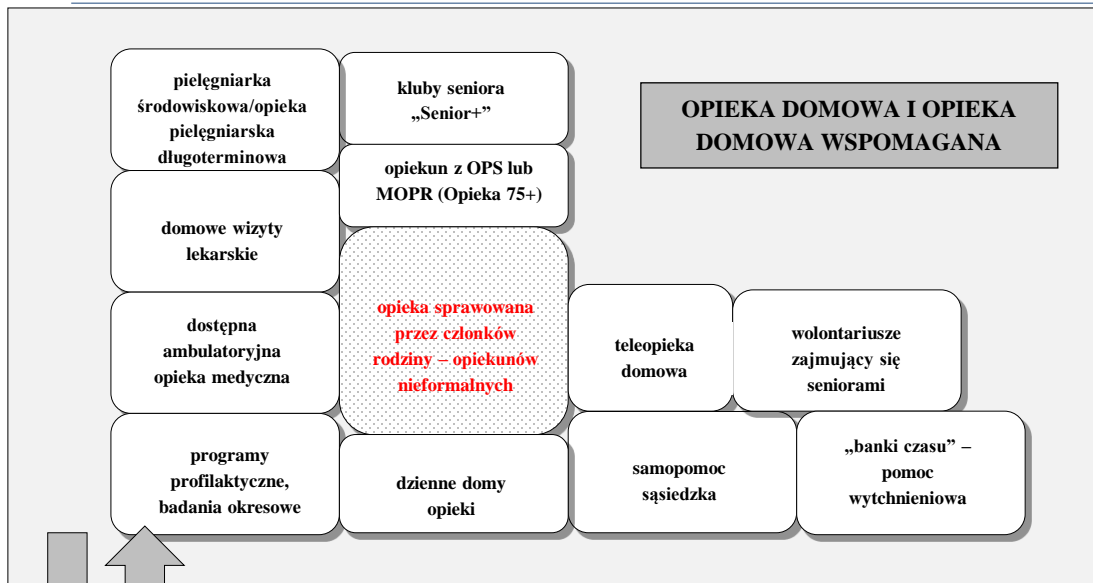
OPIEKA DOMOWA I OPIEKA DOMOWA WSPOMAGANA

pielęgniarka środowiskowa/opieka pielęgniarska długoterminowa

kluby seniora „Senior+"

opiekun z OPS lub MOPR (Opieka 75+)

domowe wizyty lekarskie

opieka sprawowana przez członków rodziny – opiekunów nieformalnych

dostępna ambulatoryjna opieka medyczna

teleopieka domowa

wolontariusze zajmujący się seniorami

programy profilaktyczne, badania okresowe

dzienne domy opieki

samopomoc sąsiedzka

„banki czasu" – pomoc wytchnieniowa